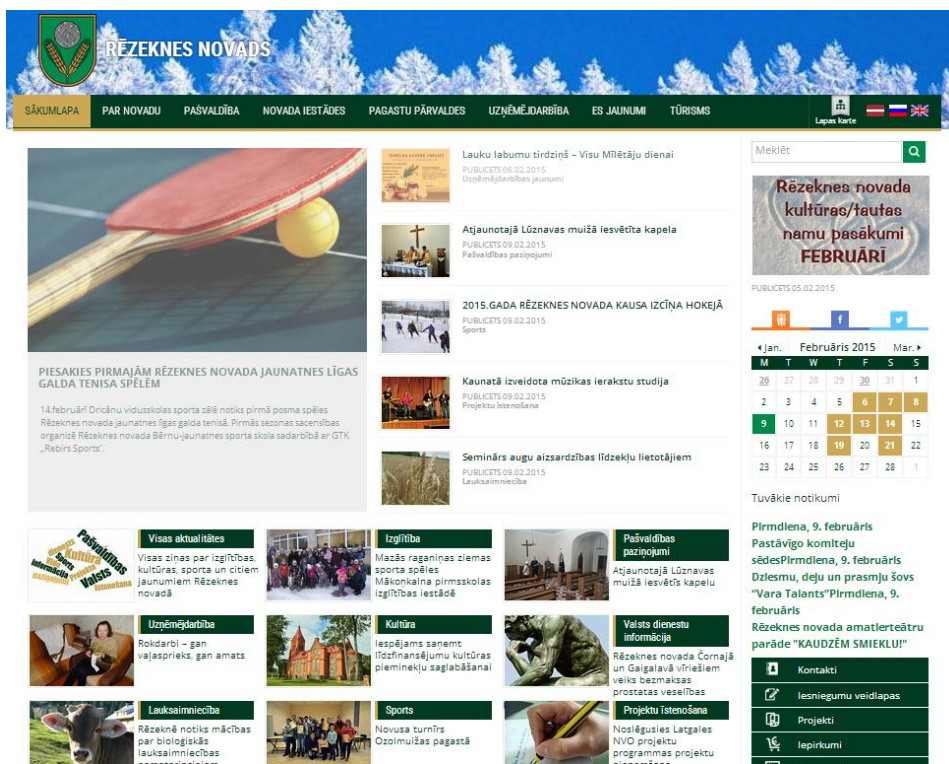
RĒZEKNES NOVADS

SĀKUMLAPA PAR NOVADU PAŠVALDĪBA NOVADA IESTĀDES PAGASTU PĀRVALDES UZŅĒMĒJDARBĪBA ES JAUNUMI TŪRISMS

Lapas karte

PIESAKIES PIRMAJĀM RĒZEKNES NOVADA JAUNATNES LĪGAS GALDA TENISA SPĒLĒM

14.februārī Dricānu vidusskolas sporta zālē notiks pirmā posma spēles Rēzeknes novada jaunatnes līgas galda tenisā. Pirmās sezonas sacensības organizē Rēzeknes novada Bērnu-jaunatnes sporta skola sadarbībā ar GTK „Rebirs Sports".

Lauku labumu tirdziņš – Visu Mīlētāju dienai
PUBLICĒTS 06.02.2015
Uzņēmējdarbības jaunumi

Atjaunotajā Lūznavas muižā iesvētīta kapela
PUBLICĒTS 09.02.2015
Pašvaldības paziņojumi

2015.GADA RĒZEKNES NOVADA KAUSA IZCĪŅA HOKEJĀ
PUBLICĒTS 09.02.2015
Sports

Kaunatā izveidota mūzikas ierakstu studija
PUBLICĒTS 09.02.2015
Projektu īstenošana

Seminārs augu aizsardzības līdzekļu lietotājiem
PUBLICĒTS 09.02.2015
Lauksaimniecība

Meklēt

Rēzeknes novada kultūras/tautas namu pasākumi FEBRUĀRĪ

PUBLICĒTS 05.02.2015

◂Jan. Februāris 2015 Mar.▸

| M | T | W | T | F | S | S |
|---|---|---|---|---|---|---|
| 26 | 27 | 28 | 29 | 30 | 31 | 1 |
| 2 | 3 | 4 | 5 | 6 | 7 | 8 |
| 9 | 10 | 11 | 12 | 13 | 14 | 15 |
| 16 | 17 | 18 | 19 | 20 | 21 | 22 |
| 23 | 24 | 25 | 26 | 27 | 28 | 1 |

Tuvākie notikumi

Pirmdiena, 9. februāris
Pastāvīgo komiteju sēdesPirmdiena, 9. februāris
Dziesmu, deju un prasmju šovs "Vara Talants"Pirmdiena, 9. februāris
Rēzeknes novada amatierteātru parāde "KAUDZĒM SMIEKLU!"

Kontakti
Iesniegumu veidlapas
Projekti
Iepirkumi

Pašvaldības Kultūra Sports Informācija Valsts Īstenošana

Visas aktualitātes
Visas ziņas par izglītības, kultūras, sporta un citiem jaunumiem Rēzeknes novadā

Izglītība
Mazās raganiņas ziemas sporta spēlēs Mākoņkalna pirmsskolas izglītības iestādē

Pašvaldības paziņojumi
Atjaunotajā Lūznavas muižā iesvētīts kapelu

Uzņēmējdarbība
Rokdarbi – gan vaļasprieks, gan amats

Kultūra
Iespējams saņemt līdzfinansējumu kultūras pieminekļu saglabāšanai

Valsts dienestu informācija
Rēzeknes novada Čornajā un Gaigalavā vīriešiem veiks bezmaksas prostatas veselības

Lauksaimniecība
Rēzeknē notiks mācības par bioloģiskās lauksaimniecības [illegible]

Sports
Novusa turnīrs Ozolmuižas pagastā

Projektu īstenošana
Noslēgusies Latgales NVO projektu programmas projektu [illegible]